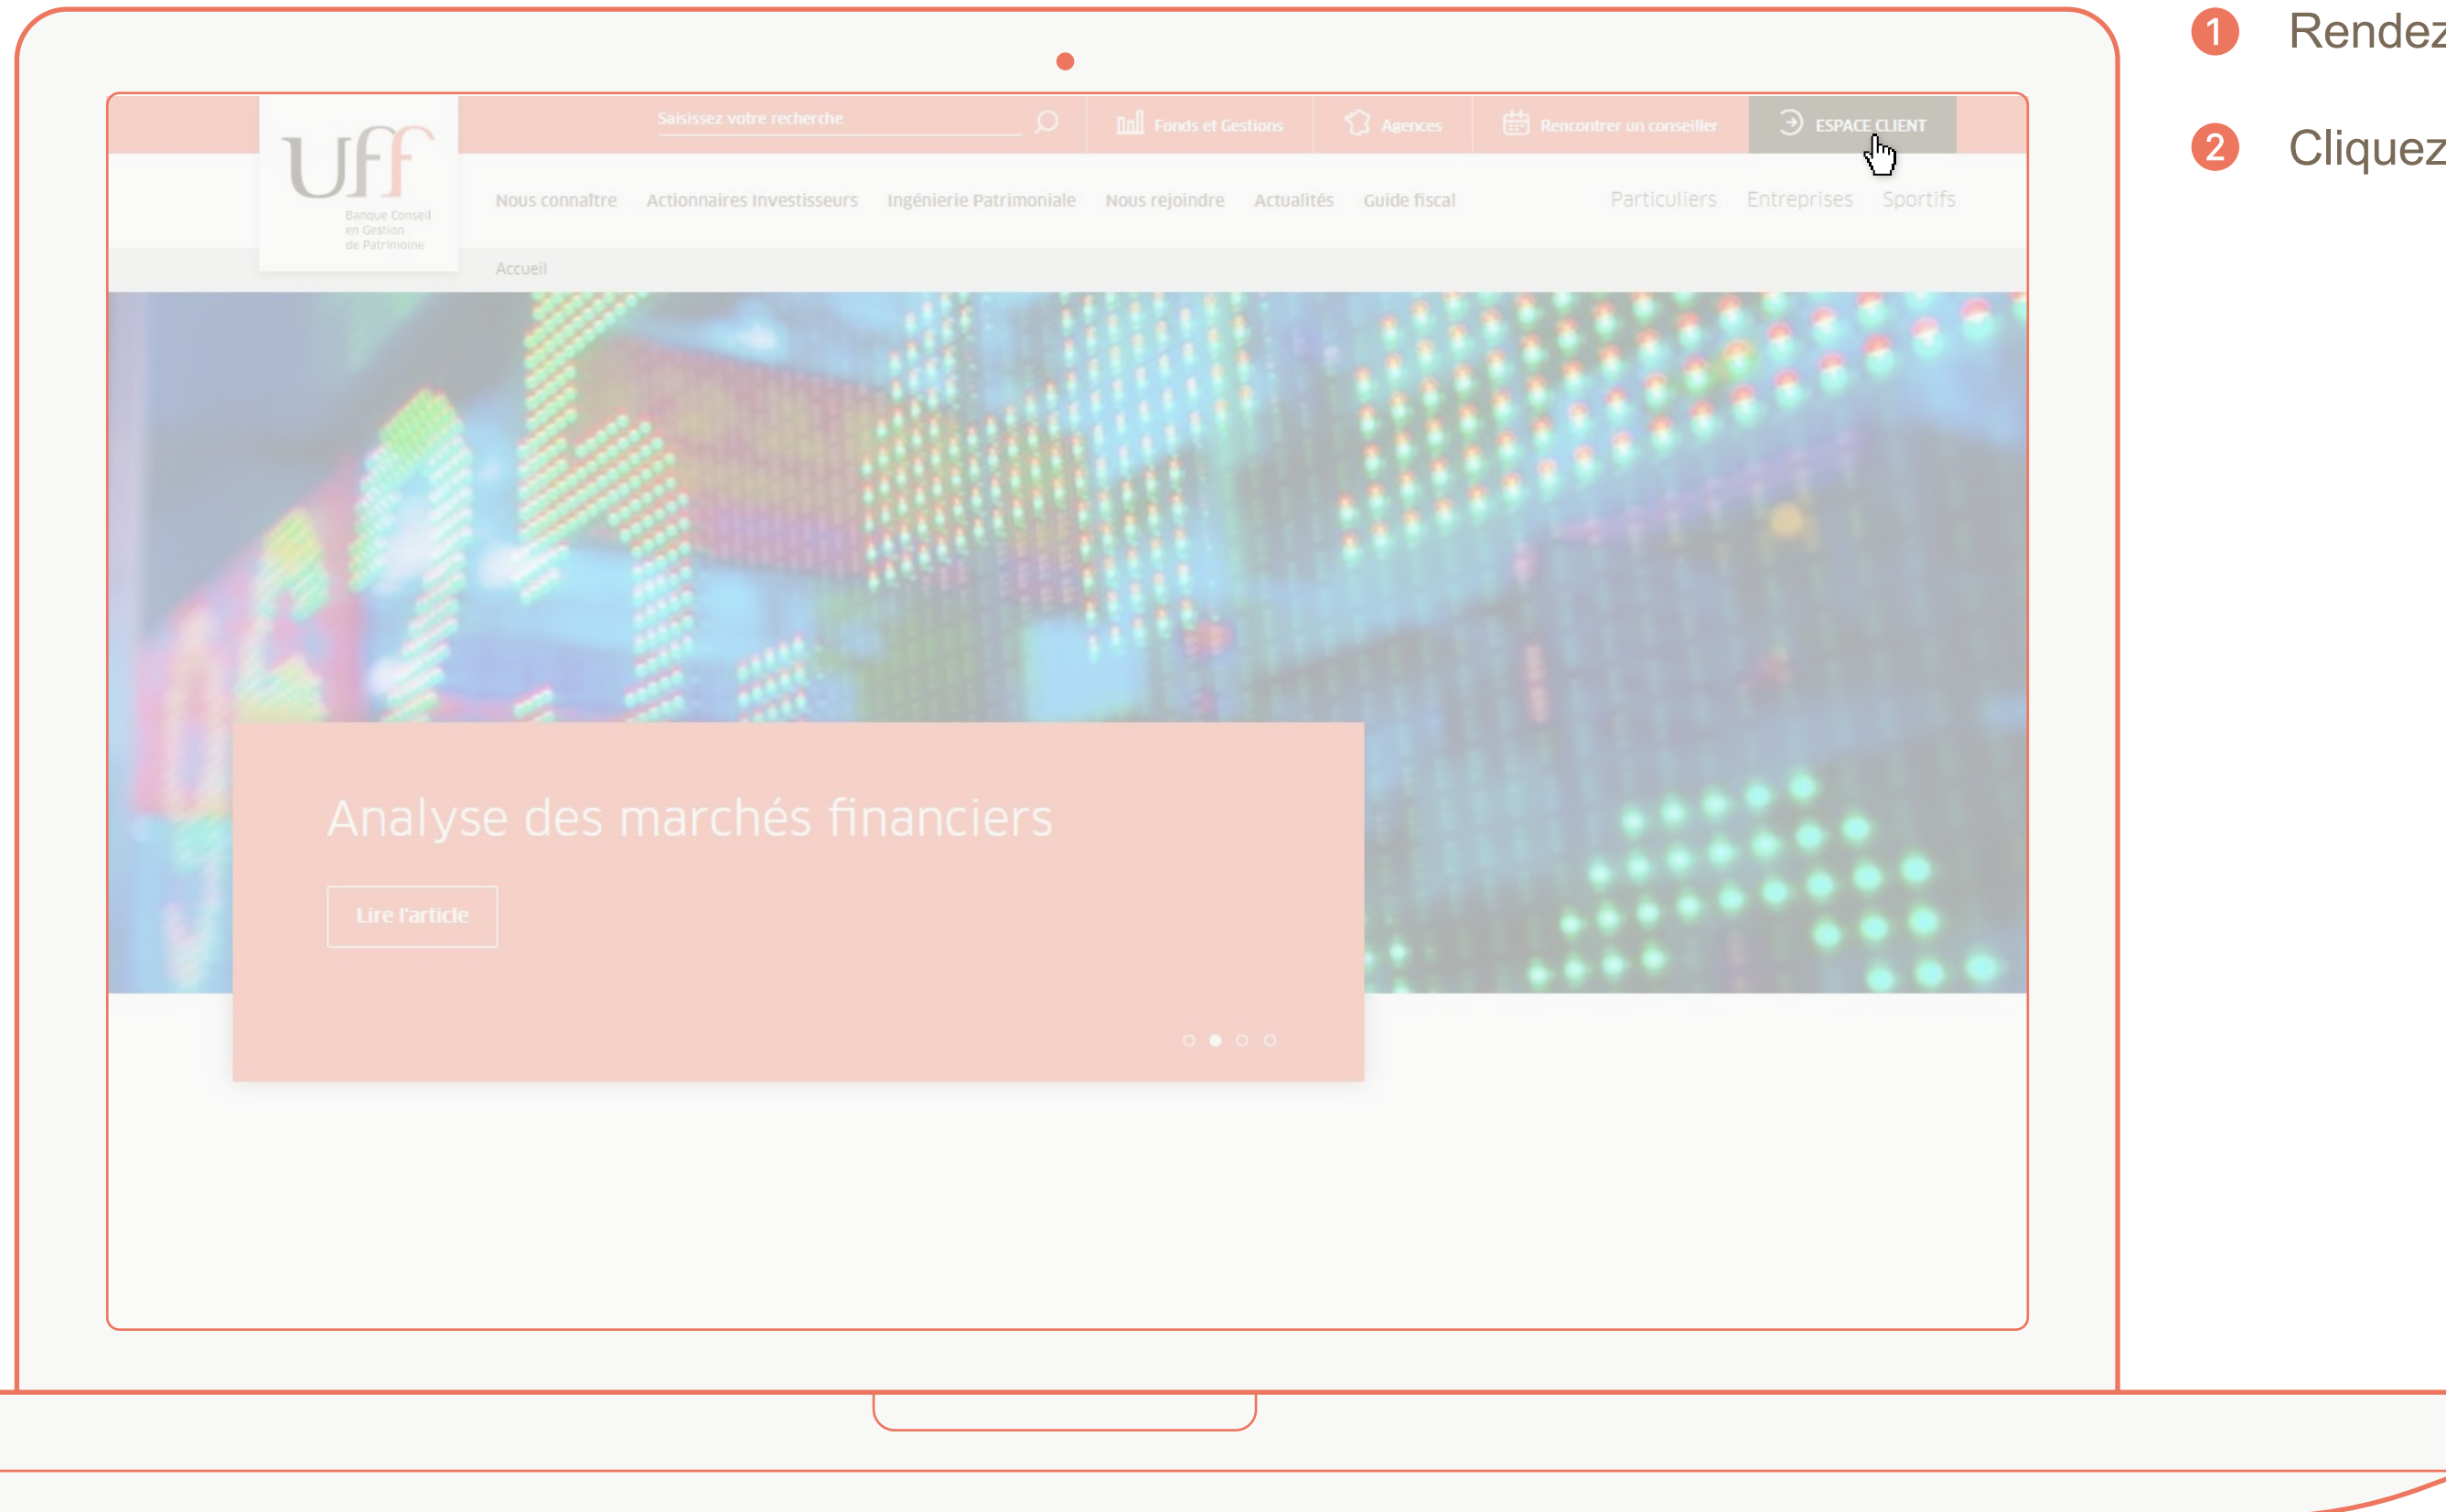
UFF
Banque Conseil en Gestion de Patrimoine

Saisissez votre recherche

Fonds et Gestions

Agences

Rencontrer un conseiller

ESPACE CLIENT

Nous connaître
Actionnaires Investisseurs
Ingénierie Patrimoniale
Nous rejoindre
Actualités
Guide fiscal

Particuliers
Entreprises
Sportifs

Accueil

Analyse des marchés financiers

Lire l'article

1 Rendez

2 Cliquez